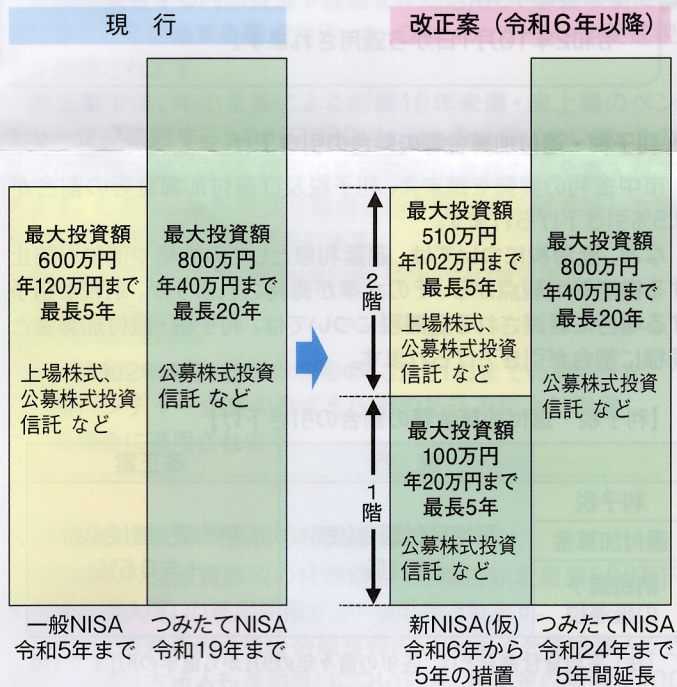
現　行

改正案（令和６年以降）

最大投資額
600万円
年120万円まで
最長5年

上場株式、
公募株式投資
信託 など

最大投資額
800万円
年40万円まで
最長20年

公募株式投資
信託 など

2階

最大投資額
510万円
年102万円まで
最長5年

上場株式、
公募株式投資
信託 など

1階

最大投資額
100万円
年20万円まで
最長5年

公募株式投資
信託 など

最大投資額
800万円
年40万円まで
最長20年

公募株式投資
信託 など

一般NISA
令和5年まで

つみたてNISA
令和19年まで

新NISA(仮)
令和6年から
5年の措置

つみたてNISA
令和24年まで
5年間延長